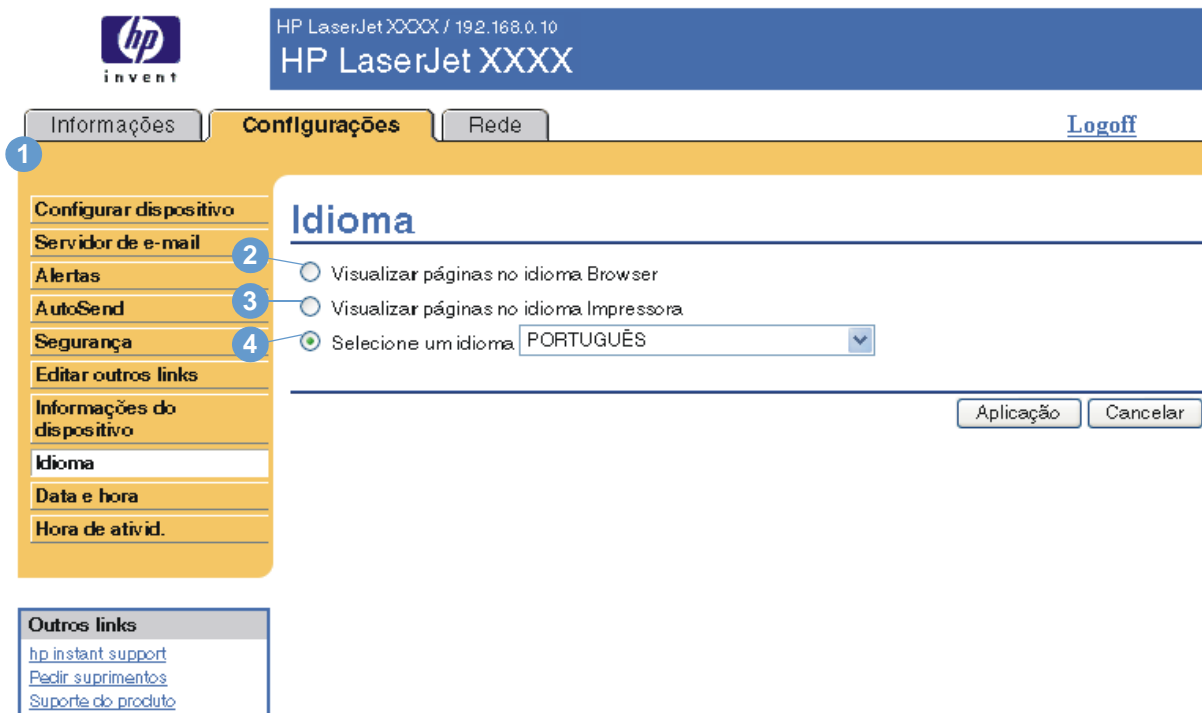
hp
invent

HP LaserJet XXXX / 192.168.0.10
HP LaserJet XXXX

Informações
Configurações
Rede
Logoff

1

Configurar dispositivo
Servidor de e-mail
Alertas
AutoSend
Segurança
Editar outros links
Informações do dispositivo
Idioma
Data e hora
Hora de ativid.

Idioma

2
3
4

Visualizar páginas no idioma Browser
Visualizar páginas no idioma Impressora
Selecione um idioma PORTUGUÊS

Aplicação
Cancelar

Outros links
hp instant support
Pedir suprimentos
Suporte do produto